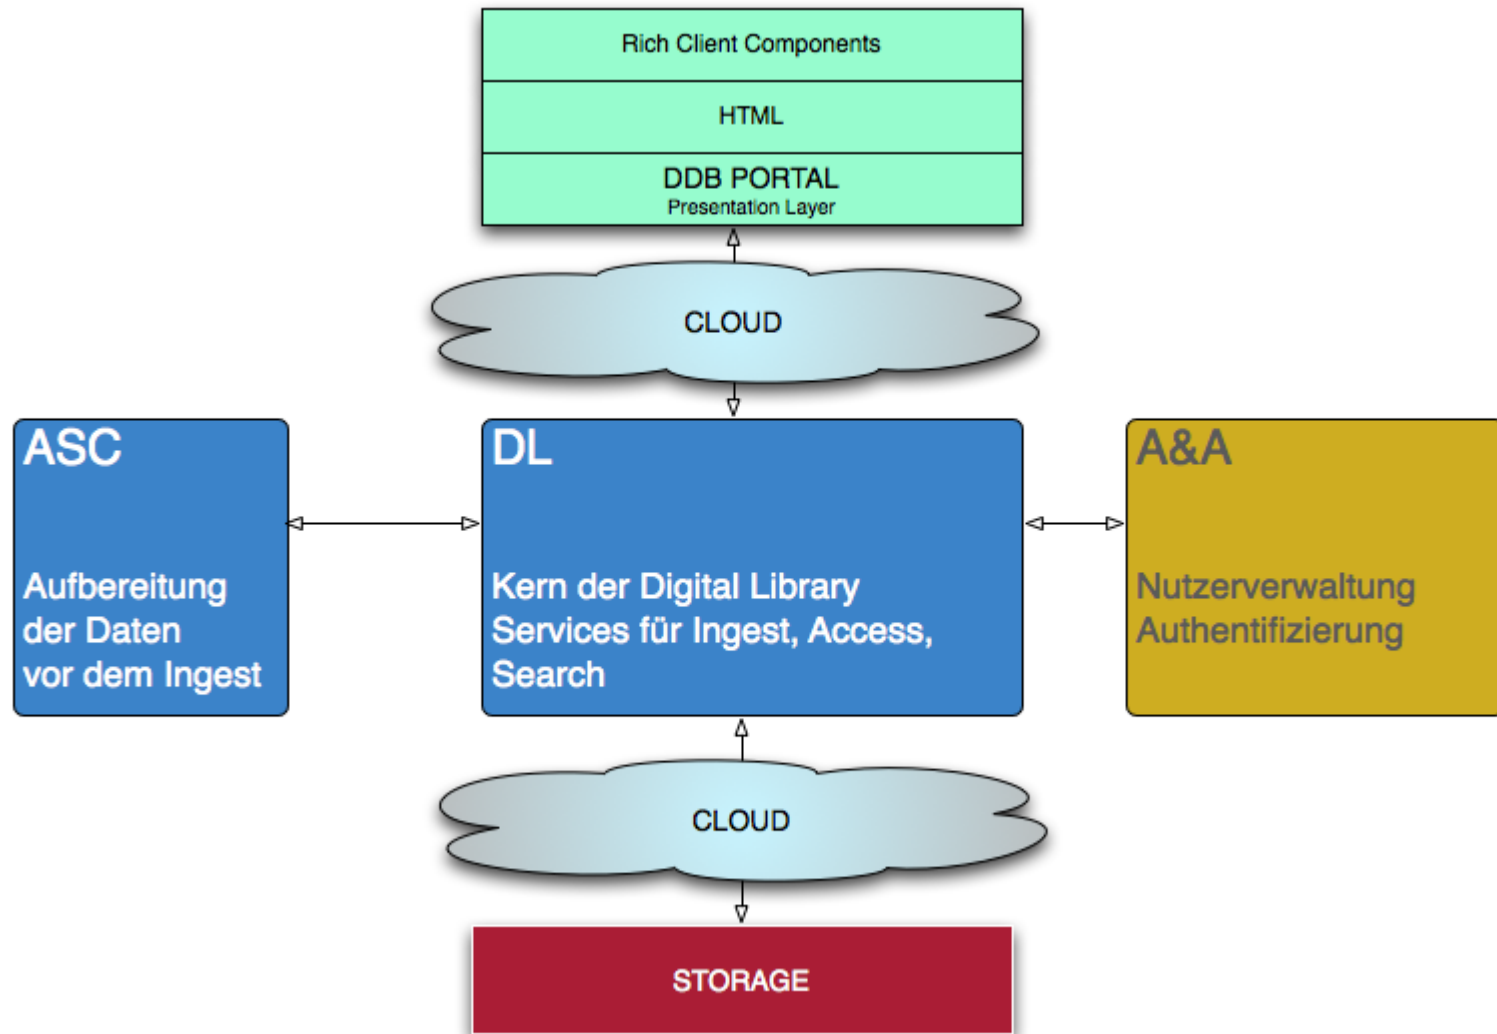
Rich Client Components

HTML

DDB PORTAL
Presentation Layer

CLOUD

ASC

Aufbereitung
der Daten
vor dem Ingest

DL

Kern der Digital Library
Services für Ingest, Access,
Search

A&A

Nutzerverwaltung
Authentifizierung

CLOUD

STORAGE